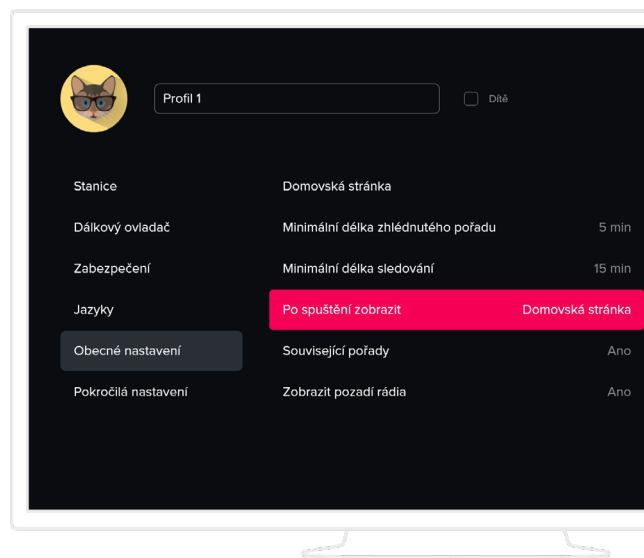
Profil 1

Dítě

Stanice

Dálkový ovladač

Zabezpečení

Jazyky

Obecné nastavení

Pokročilá nastavení

Domovská stránka

Minimální délka zhlédnutého pořadu 5 min

Minimální délka sledování 15 min

Po spuštění zobrazit Domovská stránka

Související pořady Ano

Zobrazit pozadí rádia Ano